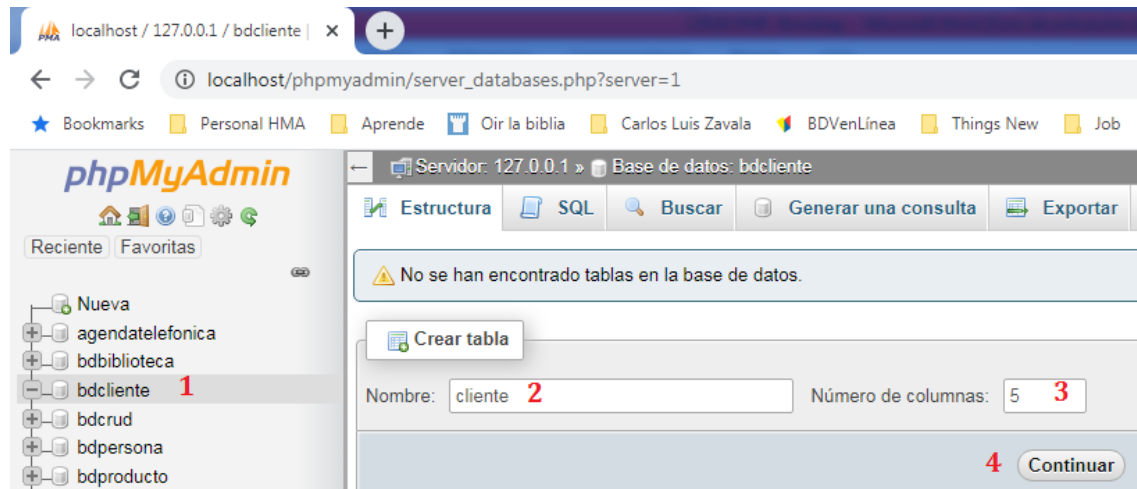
localhost / 127.0.0.1 / bdcliente | ×

localhost/phpmyadmin/server_databases.php?server=1

Bookmarks Personal HMA Aprende Oir la biblia Carlos Luis Zavala BDVenLínea Things New Job

phpMyAdmin

Reciente Favoritas

Nueva
agendatelefonica
bdbiblioteca
bdcliente 1
bdcrud
bdpersona
bdproducto

Servidor: 127.0.0.1 » Base de datos: bdcliente

Estructura SQL Buscar Generar una consulta Exportar

No se han encontrado tablas en la base de datos.

Crear tabla

Nombre: cliente 2 Número de columnas: 5 3

4 Continuar